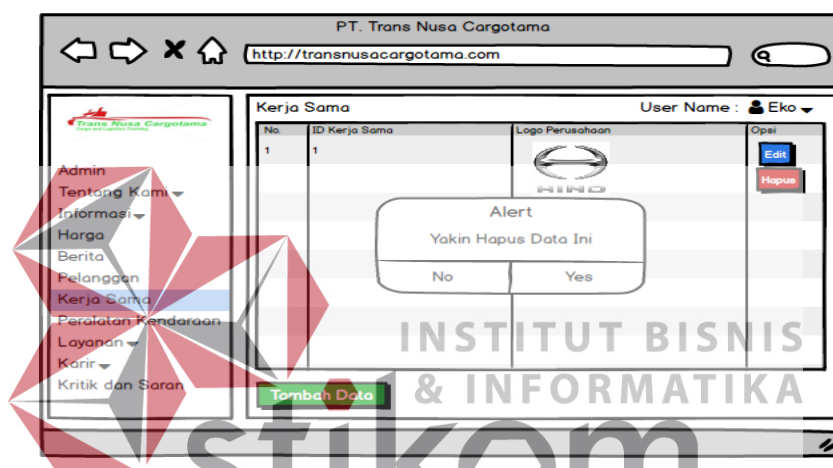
PT. Trans Nusa Cargotama

http://transnusacargotama.com

Trans Nusa Cargotama

Admin
Tentang Kami
Informasi
Harga
Berita
Pelanggan
Kerja Sama
Peralatan Kendaraan
Layanan
Karir
Kritik dan Saran

Kerja Sama

User Name : Eko

| No. | ID Kerja Sama | Logo Perusahaan | Opsi |
|---|---|---|---|
| 1 | 1 | HINO | Edit Hapus |

Alert

Yakin Hapus Data Ini

No Yes

Tambah Data

INSTITUT BISNIS
& INFORMATIKA
stikom